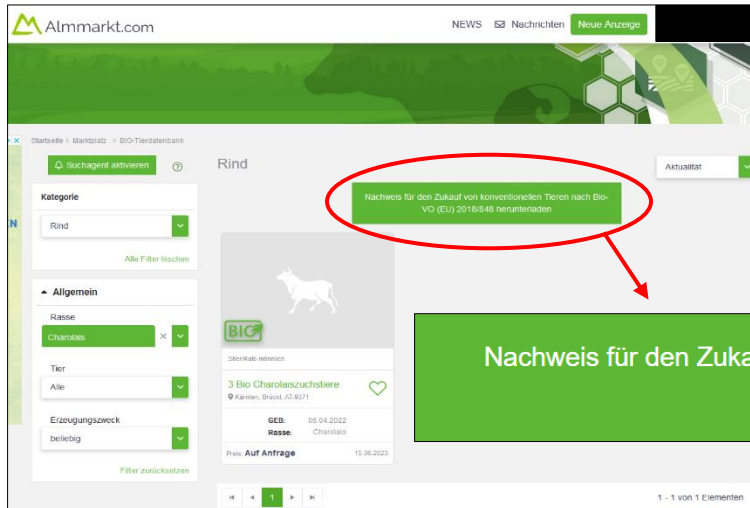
Almmarkt.com

NEWS Nachrichten Neue Anzeige

Startseite > Marktplatz > BIO-Tierdatenbank

Suchagent aktivieren ?

Rind

Aktualität

Kategorie

Rind

Alle Filter löschen

Nachweis für den Zukauf von konventionellen Tieren nach Bio-VO (EU) 2018/848 herunterladen

Allgemein

Rasse

Charolais

Tier

Alle

Erzeugungszweck

beliebig

Filter zurücksetzen

BIO

Stierkalb weiblich

3 Bio Charolaiszuchtstiere

Kärnten, Brückl, AT-9371

GEB: 06.04.2022

Rasse: Charolais

Preis Auf Anfrage 15.06.2023

Nachweis für den Zuka

1

1 - 1 von 1 Elementen